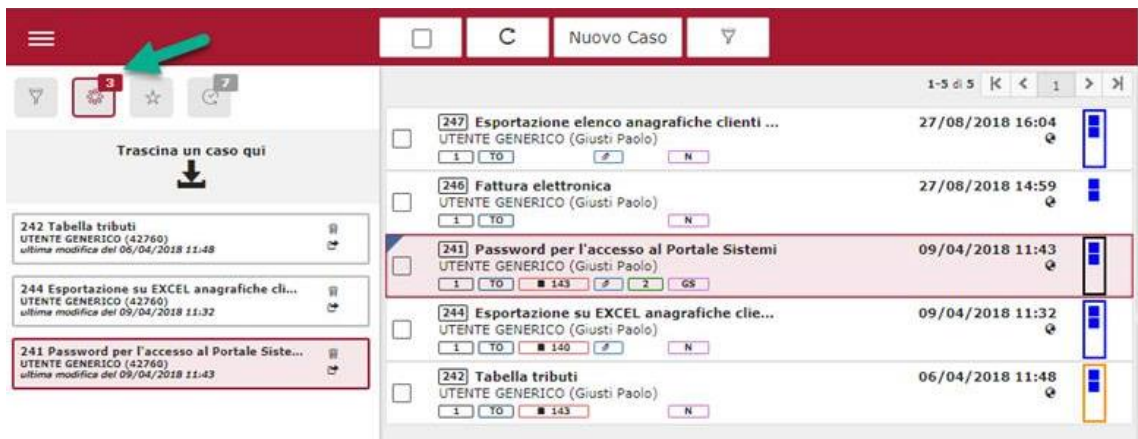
C
Nuovo Caso

3
7

Trascina un caso qui

242 Tabella tributi
UTENTE GENERICO (42760)
ultima modifica del 06/04/2018 11:48

244 Esportazione su EXCEL anagrafiche cli...
UTENTE GENERICO (42760)
ultima modifica del 09/04/2018 11:32

241 Password per l'accesso al Portale Siste...
UTENTE GENERICO (42760)
ultima modifica del 09/04/2018 11:43

1-5 di 5 1

247 Esportazione elenco anagrafiche clienti ...
UTENTE GENERICO (Giusti Paolo)
1 TO N
27/08/2018 16:04

246 Fattura elettronica
UTENTE GENERICO (Giusti Paolo)
1 TO N
27/08/2018 14:59

241 Password per l'accesso al Portale Sistemi
UTENTE GENERICO (Giusti Paolo)
1 TO 143 2 GS
09/04/2018 11:43

244 Esportazione su EXCEL anagrafiche clie...
UTENTE GENERICO (Giusti Paolo)
1 TO 140 N
09/04/2018 11:32

242 Tabella tributi
UTENTE GENERICO (Giusti Paolo)
1 TO 143 N
06/04/2018 11:48